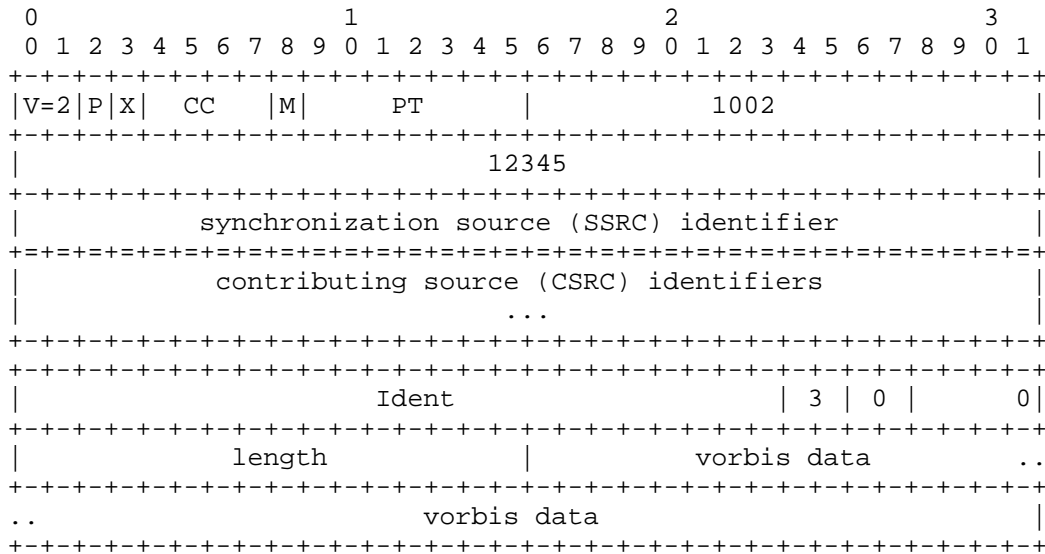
0 1 2 3
0 1 2 3 4 5 6 7 8 9 0 1 2 3 4 5 6 7 8 9 0 1 2 3 4 5 6 7 8 9 0 1

| V=2 | P | X | CC | M | PT | 1002 |
|---|---|---|---|---|---|---|

12345

synchronization source (SSRC) identifier

contributing source (CSRC) identifiers
...

| Ident | 3 | 0 | 0 |
|---|---|---|---|

| length | vorbis data .. |
|---|---|

.. vorbis data